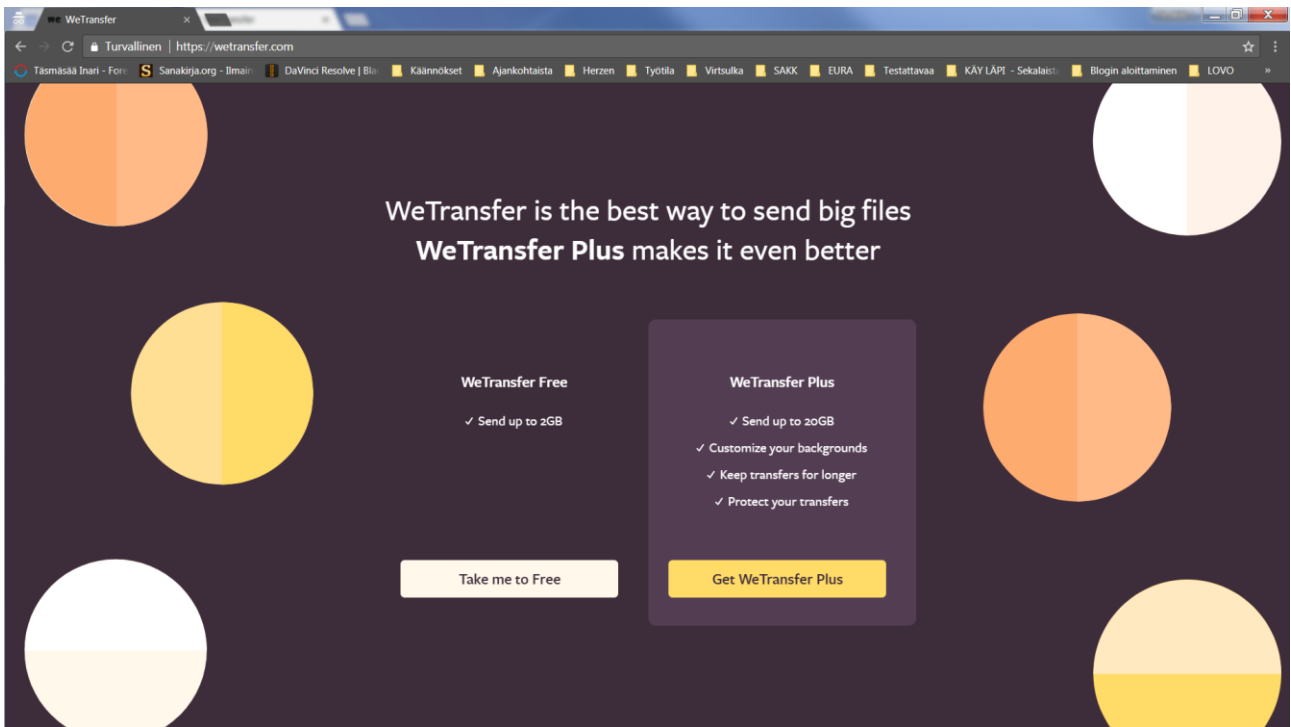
WeTransfer ×
Turvallinen | https://wetransfer.com
Täsmäsää Inari - Foru  Sanakirja.org - Ilmain  DaVinci Resolve | Bla  Käännökset  Ajankohtaista  Herzen  Työtila  Virtsulka  SAKK  EURA  Testattavaa  KÄY LÄPI - Sekalaista  Blogin aloittaminen  LOVO  »

WeTransfer is the best way to send big files
**WeTransfer Plus** makes it even better

WeTransfer Free
✓ Send up to 2GB

WeTransfer Plus
✓ Send up to 20GB
✓ Customize your backgrounds
✓ Keep transfers for longer
✓ Protect your transfers

Take me to Free

Get WeTransfer Plus